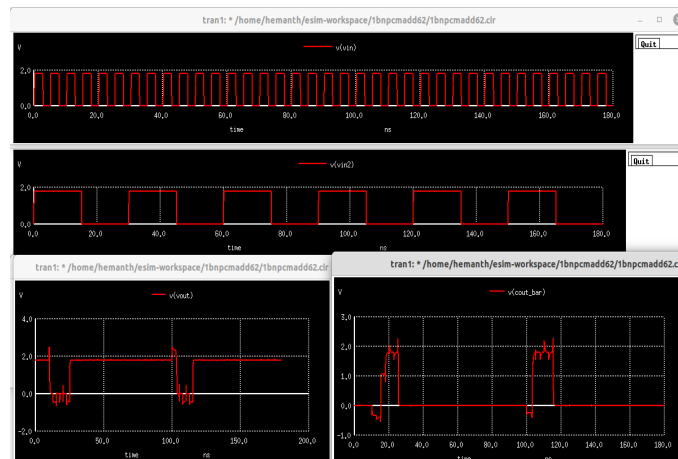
tran1: * /home/hemanth/esim-workspace/1bnpcmadd62/1bnpcmadd62.cir

Quit

V

v(vin)

2.0

0.0

0.0 20.0 40.0 60.0 80.0 100.0 120.0 140.0 160.0 180.0

time ns

Quit

V

v(vin2)

2.0

0.0

0.0 20.0 40.0 60.0 80.0 100.0 120.0 140.0 160.0 180.0

time ns

tran1: * /home/hemanth/esim-workspace/1bnpcmadd62/1bnpcmadd62.cir

V

v(vout)

4.0

2.0

0.0

-2.0

0.0 50.0 100.0 150.0 200.0

time ns

tran1: * /home/hemanth/esim-workspace/1bnpcmadd62/1bnpcmadd62.cir

V

v(cout_bar)

3.0

2.0

1.0

0.0

-1.0

0.0 20.0 40.0 60.0 80.0 100.0 120.0 140.0 160.0 180.0

time ns